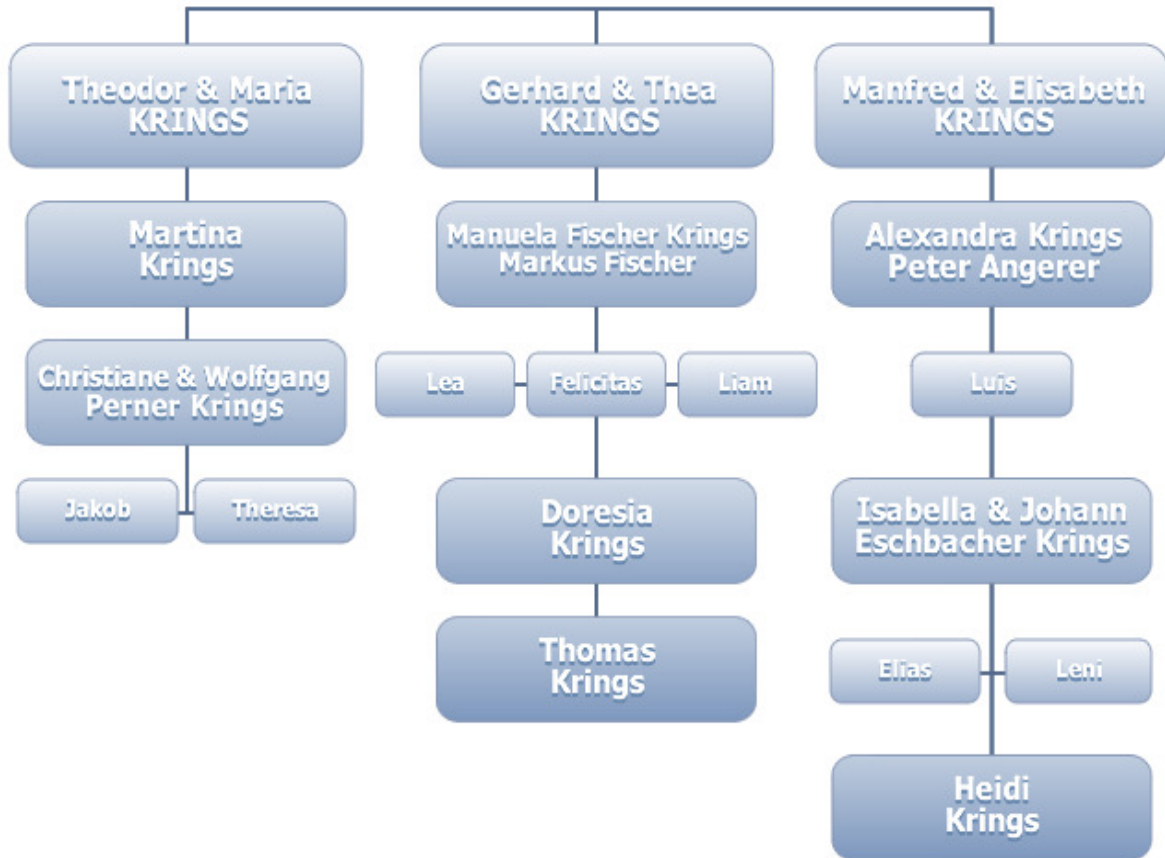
Theodor & Maria KRINGS

Martina Krings

Christiane & Wolfgang Perner Krings

Jakob

Theresa

Gerhard & Thea KRINGS

Manuela Fischer Krings Markus Fischer

Lea

Felicitas

Liam

Doresia Krings

Thomas Krings

Manfred & Elisabeth KRINGS

Alexandra Krings Peter Angerer

Luis

Isabella & Johann Eschbacher Krings

Elias

Leni

Heidi Krings